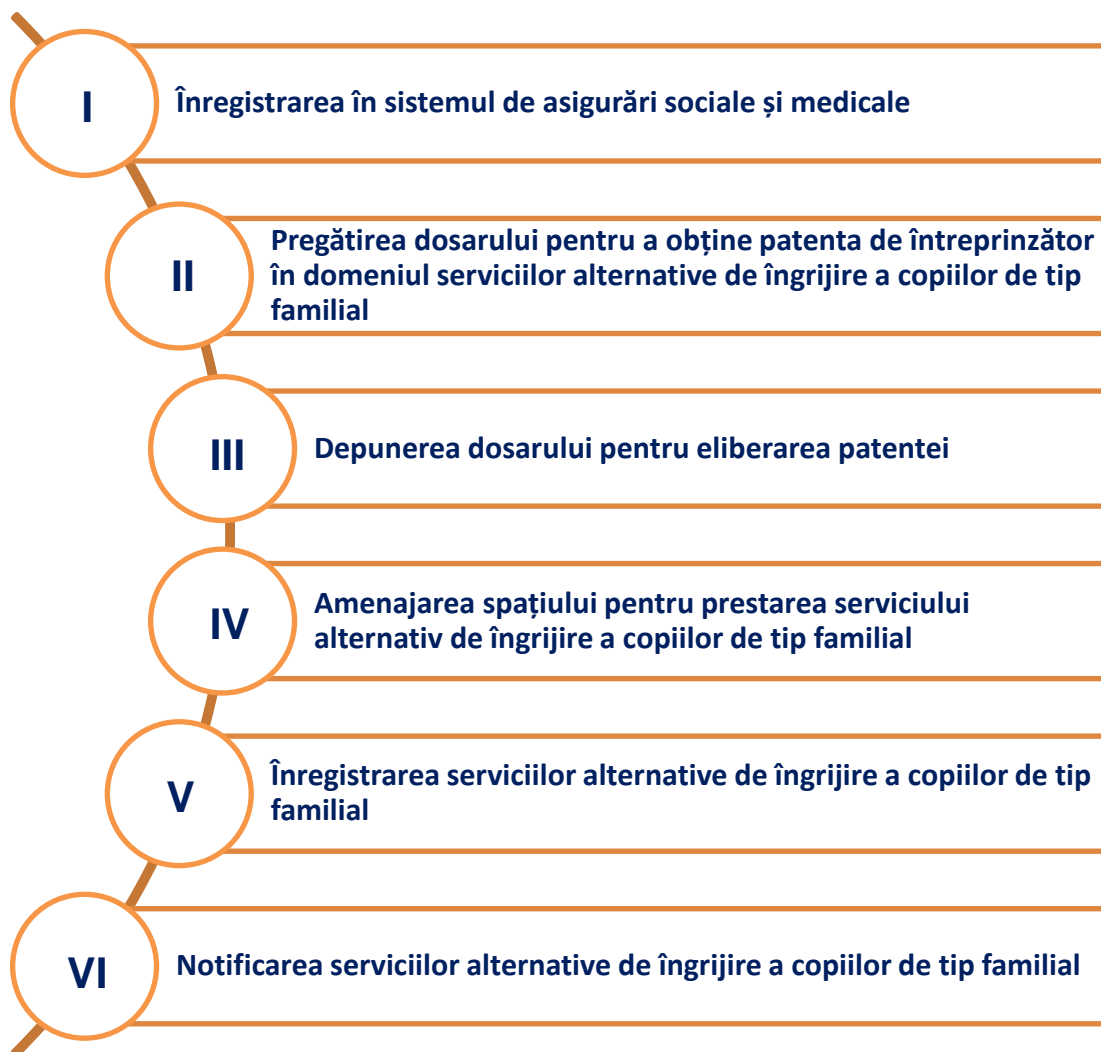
I

Înregistrarea în sistemul de asigurări sociale și medicale

II

Pregătirea dosarului pentru a obține patenta de întreprinzător în domeniul serviciilor alternative de îngrijire a copiilor de tip familial

III

Depunerea dosarului pentru eliberarea patentei

IV

Amenajarea spațiului pentru prestarea serviciului alternativ de îngrijire a copiilor de tip familial

V

Înregistrarea serviciilor alternative de îngrijire a copiilor de tip familial

VI

Notificarea serviciilor alternative de îngrijire a copiilor de tip familial